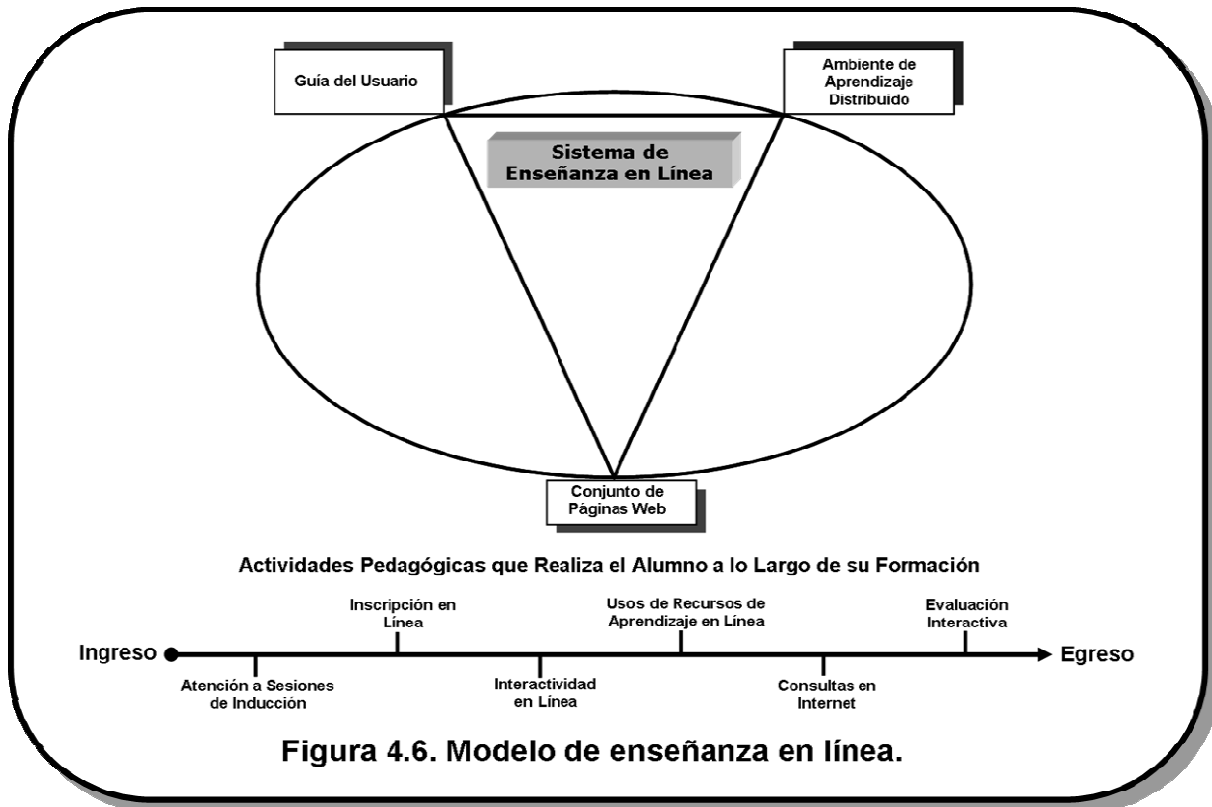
Guía del Usuario

Ambiente de Aprendizaje Distribuido

Sistema de Enseñanza en Línea

Conjunto de Páginas Web

Actividades Pedagógicas que Realiza el Alumno a lo Largo de su Formación

Ingreso

Atención a Sesiones de Inducción

Inscripción en Línea

Interactividad en Línea

Usos de Recursos de Aprendizaje en Línea

Consultas en Internet

Evaluación Interactiva

Egreso

Figura 4.6. Modelo de enseñanza en línea.